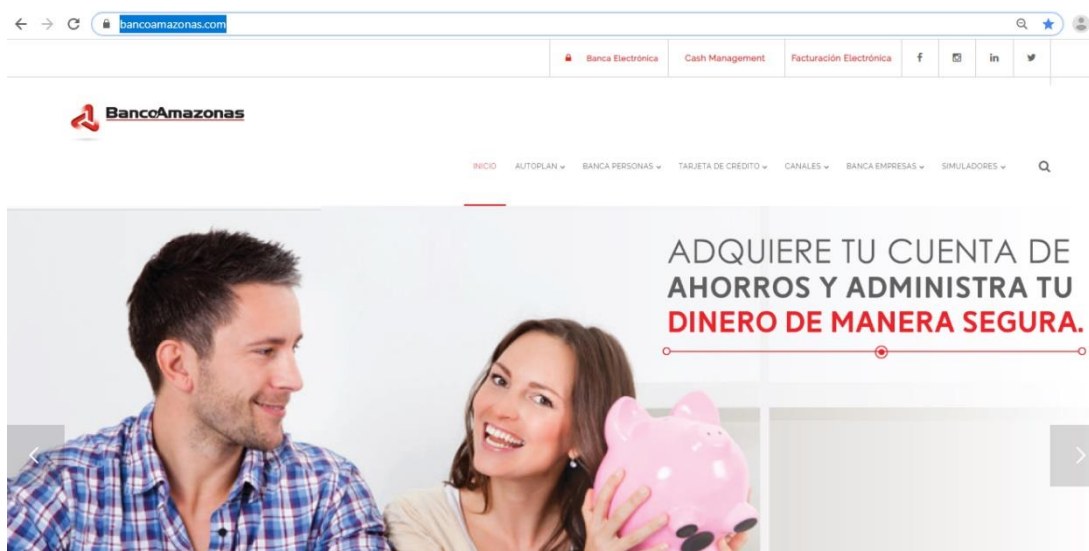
bancoamazonas.com

Banca Electrónica | Cash Management | Facturación Electrónica | f | in

BancoAmazonas

INICIO AUTOPLAN BANCA PERSONAS TARJETA DE CREDITO CANALES BANCA EMPRESAS SIMULADORES

ADQUIERE TU CUENTA DE AHORROS Y ADMINISTRA TU DINERO DE MANERA SEGURA.